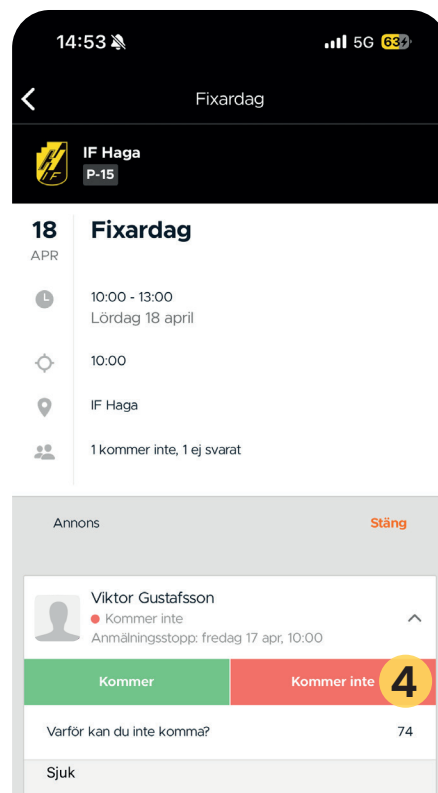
14:53 5G 63

Fixardag

IF Haga
P-15

18
APR

Fixardag

10:00 - 13:00
Lördag 18 april

10:00

IF Haga

1 kommer inte, 1 ej svarat

Annons

Stäng

Viktor Gustafsson
Kommer inte
Anmälningsstopp: fredag 17 apr, 10:00

Kommer

Kommer inte

4

Varför kan du inte komma?

74

Sjuk